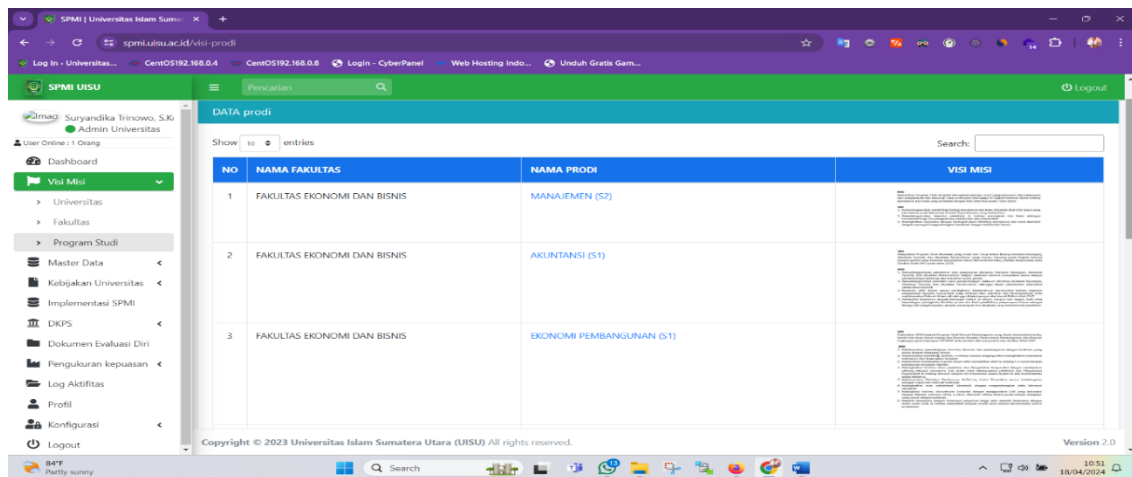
SPMI | Universitas Islam Suma ×
+
spmi.uisu.ac.id/visi-prodi
Log In - Universitas... CentOS192.168.0.4 CentOS192.168.0.8 Login - CyberPanel Web Hosting Indo... Unduh Gratis Gam...

SPMI UISU
Pencarian
Logout

Suryandika Trinowo, S.K
Admin Universitas
User Online : 1 Orang
Dashboard
Visi Misi
Universitas
Fakultas
Program Studi
Master Data
Kebijakan Universitas
Implementasi SPMI
DKPS
Dokumen Evaluasi Diri
Pengukuran kepuasan
Log Aktifitas
Profil
Konfigurasi
Logout

DATA prodi

Show 10 entries
Search:

| NO | NAMA FAKULTAS | NAMA PRODI | VISI MISI |
|---|---|---|---|
| 1 | FAKULTAS EKONOMI DAN BISNIS | MANAJEMEN (S2) | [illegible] |
| 2 | FAKULTAS EKONOMI DAN BISNIS | AKUNTANSI (S1) | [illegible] |
| 3 | FAKULTAS EKONOMI DAN BISNIS | EKONOMI PEMBANGUNAN (S1) | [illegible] |

Copyright © 2023 Universitas Islam Sumatera Utara (UISU) All rights reserved.
Version 2.0

84°F
Partly sunny
Search
10:51
18/04/2024